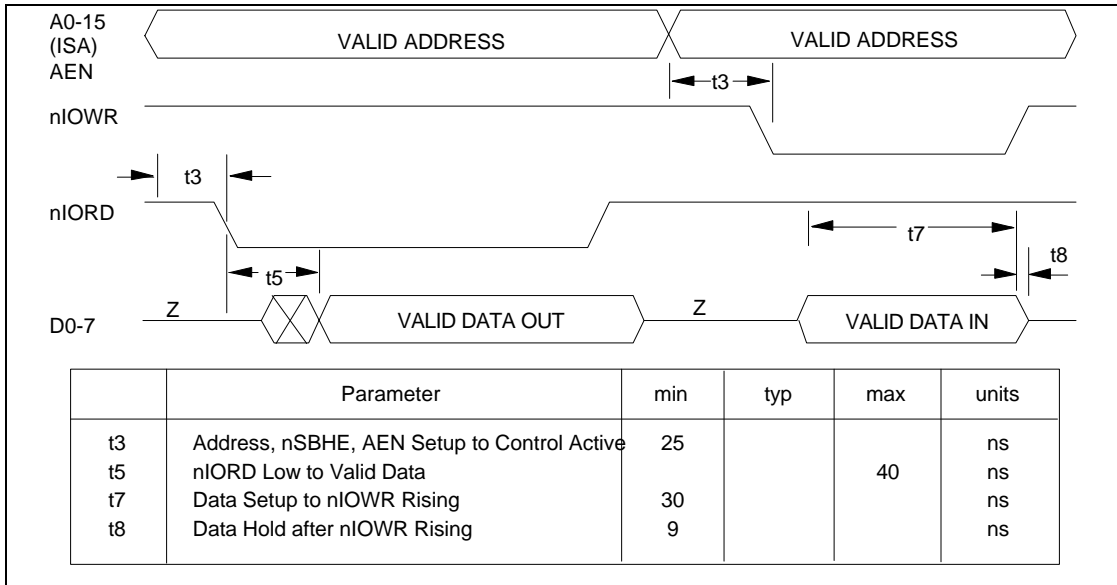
A0-15 (ISA) AEN

VALID ADDRESS

VALID ADDRESS

t3

nIOWR

t3

nIORD

t7

t5

t8

D0-7

Z

VALID DATA OUT

Z

VALID DATA IN

| | Parameter | min | typ | max | units |
|---|---|---|---|---|---|
| t3 | Address, nSBHE, AEN Setup to Control Active | 25 | | | ns |
| t5 | nIORD Low to Valid Data | | | 40 | ns |
| t7 | Data Setup to nIOWR Rising | 30 | | | ns |
| t8 | Data Hold after nIOWR Rising | 9 | | | ns |